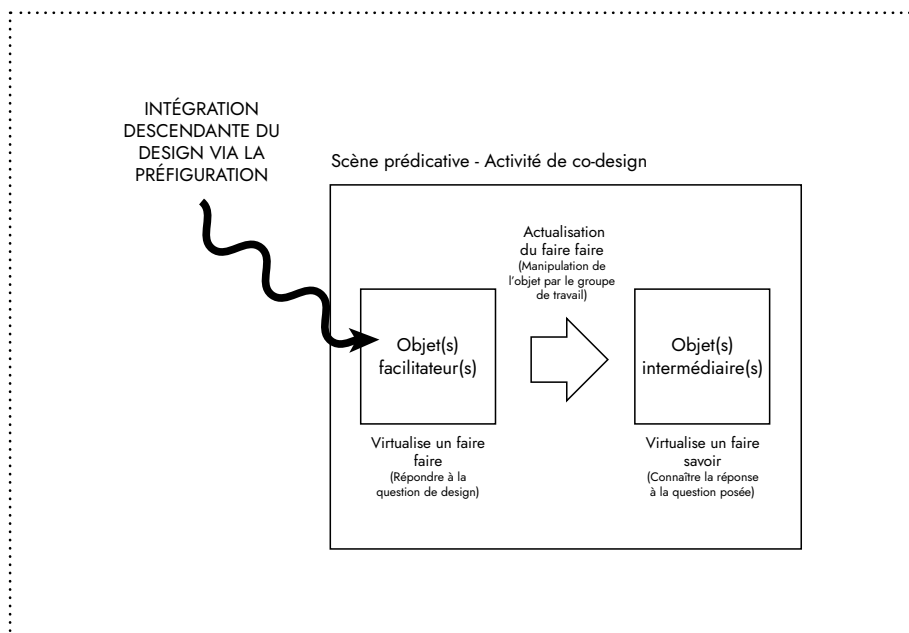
INTÉGRATION DESCENDANTE DU DESIGN VIA LA PRÉFIGURATION

Scène prédicative - Activité de co-design

Actualisation du faire faire
(Manipulation de l'objet par le groupe de travail)

Objet(s) facilitateur(s)

Objet(s) intermédiaire(s)

Virtualise un faire faire
(Répondre à la question de design)

Virtualise un faire savoir
(Connaître la réponse à la question posée)